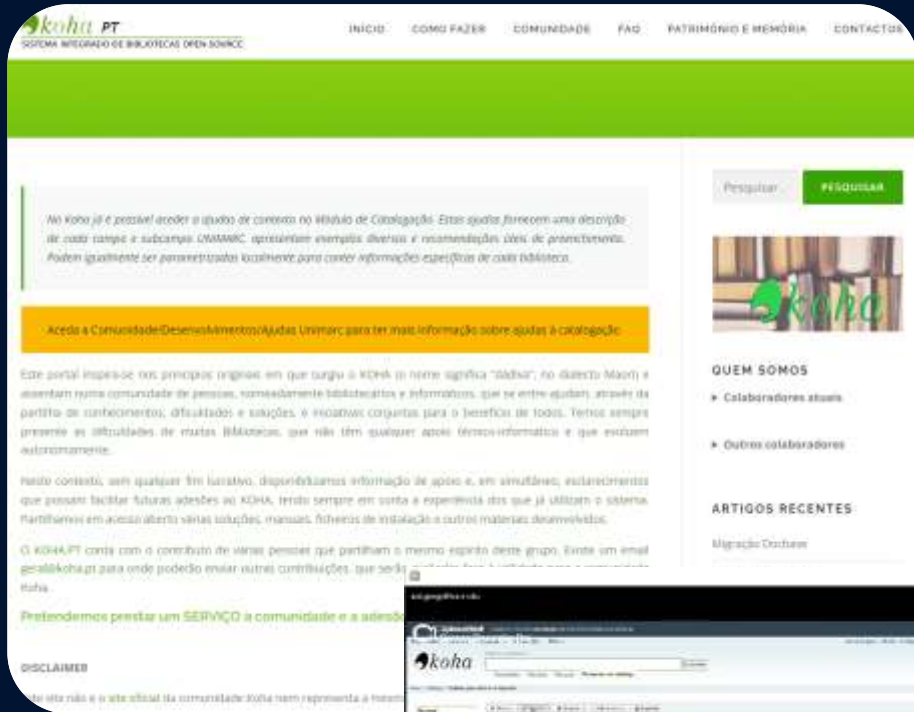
koha PT
SISTEMA INTEGRADO DE BIBLIOTECAS OPEN SOURCE

INÍCIO COMO FAZER COMUNIDADE FAQ PATRIMÓNIO E MEMÓRIA CONTACTOS

No Koha já é possível aceder a ajudas de contexto no Módulo de Catalogação. Estas ajudas fornecem uma descrição de cada campo e subcampo UNIMARC, apresentam exemplos diversos e recomendações úteis de preenchimento. Podem igualmente ser parametrizadas localmente para conter informações específicas de cada biblioteca.

Aceda a Comunidade/Desenvolvimentos/Ajudas Unimarc para ter mais informação sobre ajudas à catalogação

Este portal inspira-se nos princípios originais em que surgiu o KOHA (o nome significa "dádiva", no dialecto Maori) e assentam numa comunidade de pessoas, nomeadamente bibliotecários e informáticos, que se entre-ajudam, através da partilha de conhecimentos, dificuldades e soluções, e iniciativas conjuntas para o benefício de todos. Temos sempre presente as dificuldades de muitas Bibliotecas, que não têm qualquer apoio técnico-informático e que evoluem autonomamente.

Neste contexto, sem qualquer fim lucrativo, disponibilizamos informação de apoio e, em simultâneo, esclarecimentos que possam facilitar futuras adesões ao KOHA, tendo sempre em conta a experiência dos que já utilizam o sistema. Partilhamos em acesso aberto várias soluções, manuais, ficheiros de instalação e outros materiais desenvolvidos.

O KOHA.PT conta com o contributo de várias pessoas que partilham o mesmo espírito deste grupo. Existe um email geral@koha.pt para onde poderão enviar outras contribuições, que serão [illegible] Koha.

Pretendemos prestar um SERVIÇO à comunidade e a adesão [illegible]

DISCLAIMER

Este site não é o site oficial da comunidade Koha nem representa a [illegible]

Pesquisar ... PESQUISAR

koha

QUEM SOMOS
▸ Colaboradores atuais
▸ Outros colaboradores

ARTIGOS RECENTES
Migração Docbase

koha